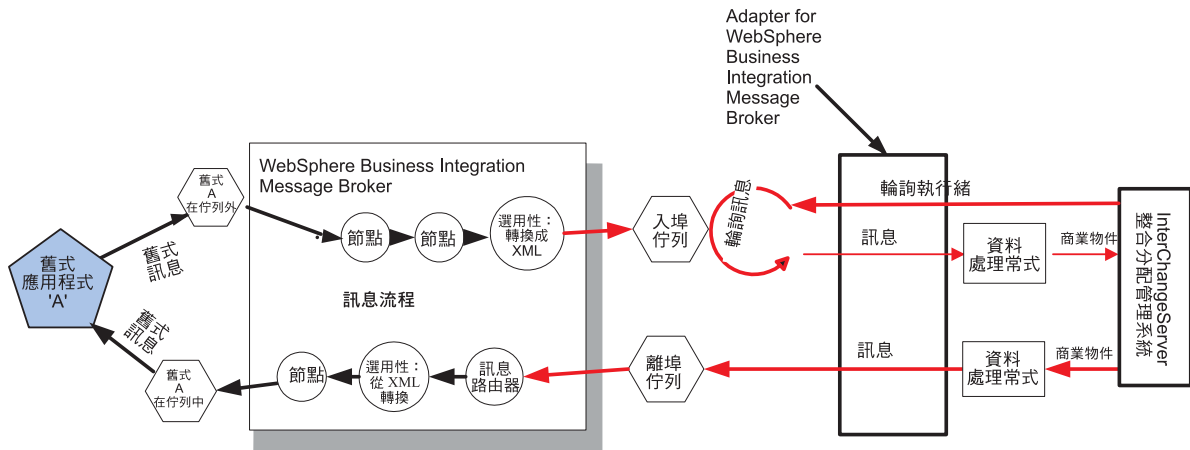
Adapter for WebSphere Business Integration Message Broker

WebSphere Business Integration Message Broker

舊式 A 在佇列外

舊式 應用程式 'A'

舊式 訊息

舊式 訊息

舊式 A 在佇列中

節點

節點

選用性：轉換成 XML

訊息流程

節點

選用性：從 XML 轉換

訊息 路由器

入埠 佇列

離埠 佇列

輪詢訊息

輪詢執行緒

訊息

訊息

資料 處理常式

資料 處理常式

商業物件

商業物件

InterChangeServer 整合分配管理系統